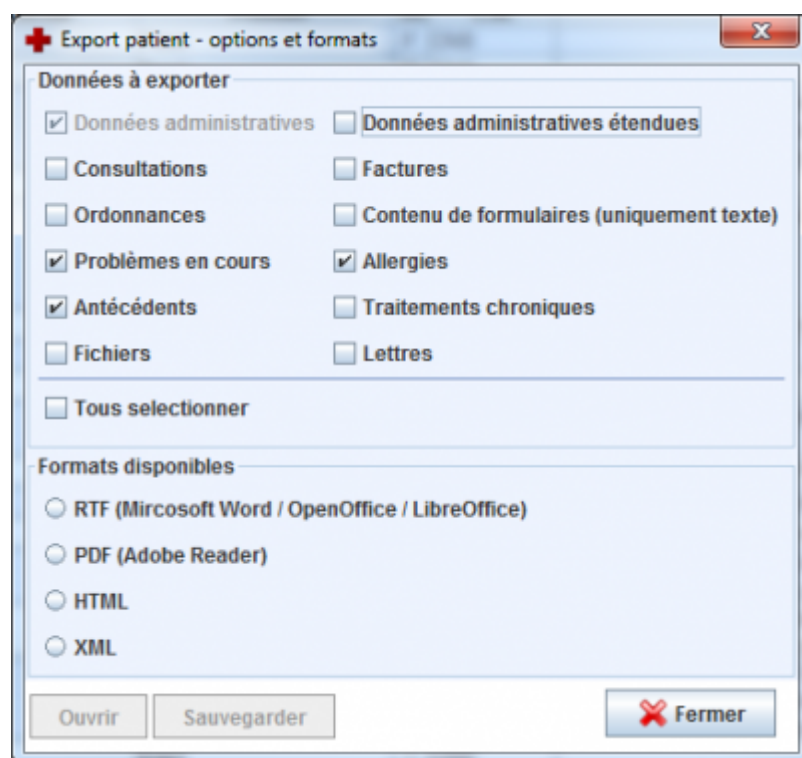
Export patient - options et formats

Données à exporter

Données administratives
Données administratives étendues
Consultations
Factures
Ordonnances
Contenu de formulaires (uniquement texte)
Problèmes en cours
Allergies
Antécédents
Traitements chroniques
Fichiers
Lettres

Tous selectionner

Formats disponibles

RTF (Mircosoft Word / OpenOffice / LibreOffice)
PDF (Adobe Reader)
HTML
XML

Ouvrir
Sauvegarder
Fermer